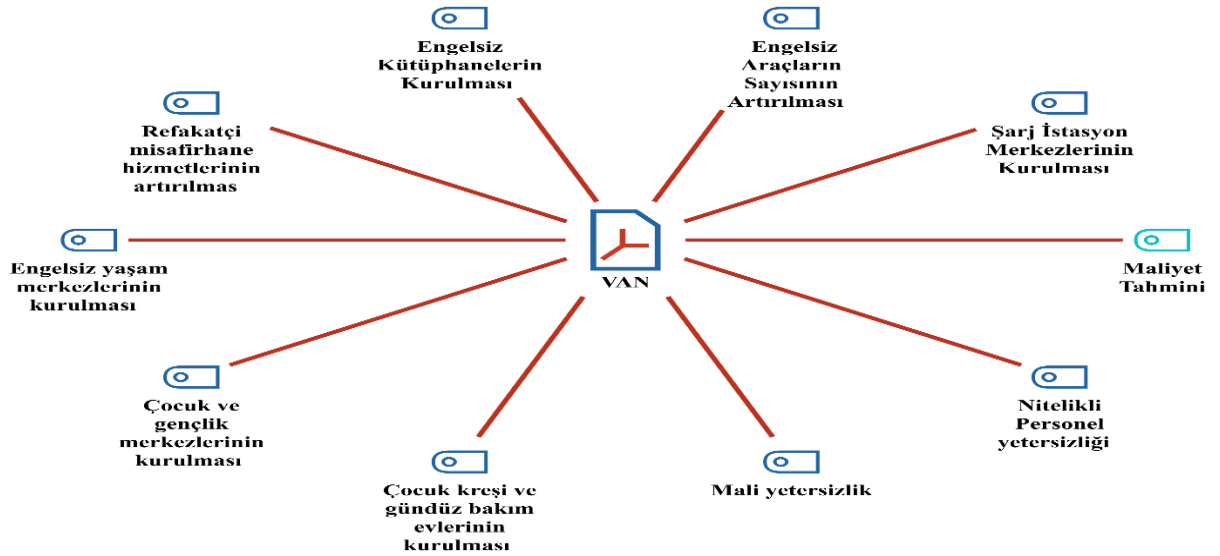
Engelsiz Kütüphanelerin Kurulması

Engelsiz Araçların Sayısının Artırılması

Refakatçi misafirhane hizmetlerinin artırılmas

Şarj İstasyon Merkezlerinin Kurulması

Engelsiz yaşam merkezlerinin kurulması

VAN

Maliyet Tahmini

Çocuk ve gençlik merkezlerinin kurulması

Nitelikli Personel yetersizliği

Çocuk kreşi ve gündüz bakım evlerinin kurulması

Mali yetersizlik